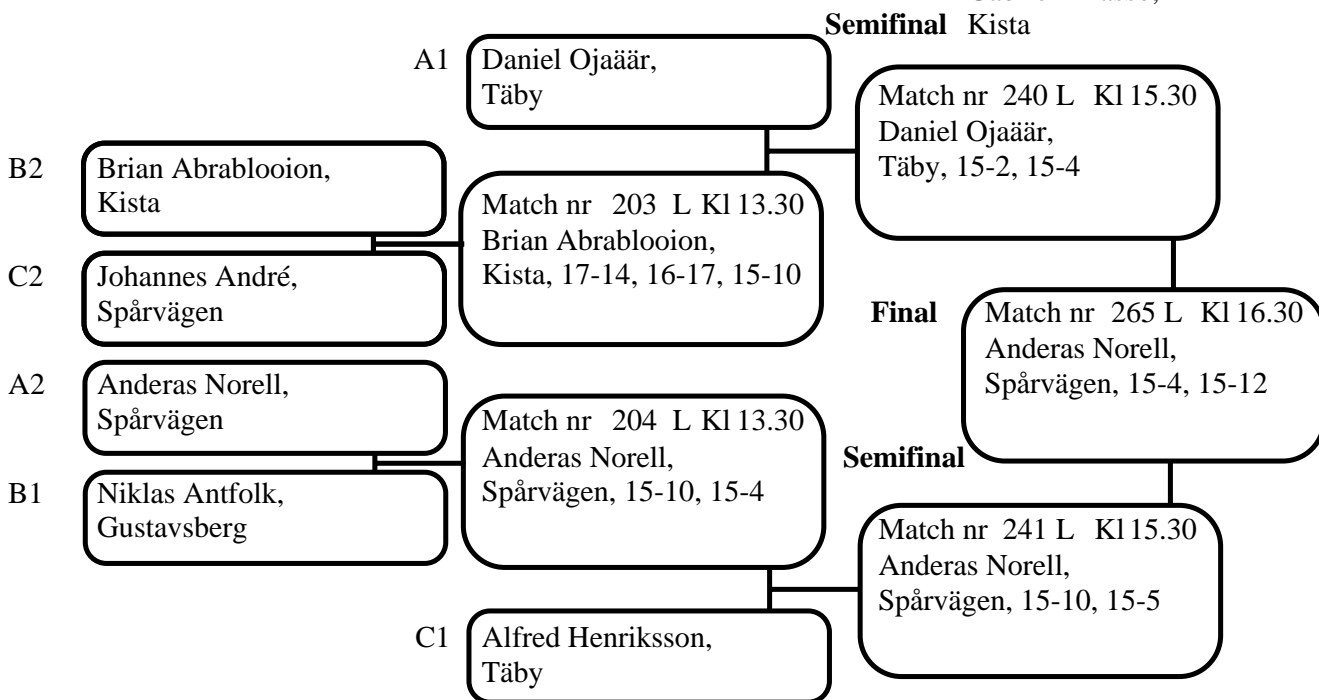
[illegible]

Semifinal Kista

A1 Daniel Ojaäär, Täby

Match nr 240 L Kl 15.30 Daniel Ojaäär, Täby, 15-2, 15-4

B2 Brian Abrablooion, Kista

Match nr 203 L Kl 13.30 Brian Abrablooion, Kista, 17-14, 16-17, 15-10

C2 Johannes André, Spårvägen

Final

Match nr 265 L Kl 16.30 Anderas Norell, Spårvägen, 15-4, 15-12

A2 Anderas Norell, Spårvägen

Match nr 204 L Kl 13.30 Anderas Norell, Spårvägen, 15-10, 15-4

Semifinal

B1 Niklas Antfolk, Gustavsberg

Match nr 241 L Kl 15.30 Anderas Norell, Spårvägen, 15-10, 15-5

C1 Alfred Henriksson, Täby